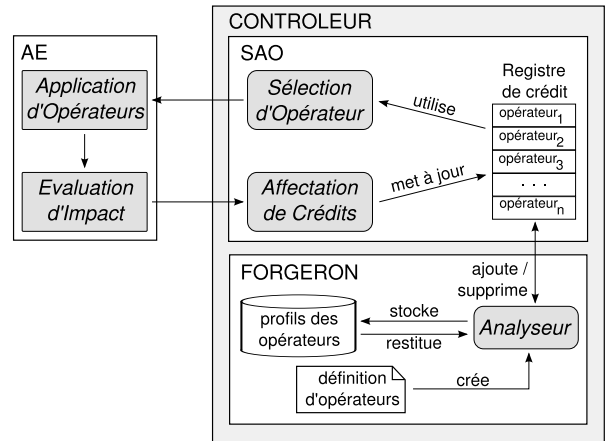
AE

Application d'Opérateurs

Evaluation d'Impact

CONTROLEUR

SAO

Sélection d'Opérateur

Affectation de Crédits

utilise

met à jour

Registre de crédit

opérateur$_1$

opérateur$_2$

opérateur$_3$

. . .

opérateur$_n$

ajoute / supprime

FORGERON

profils des opérateurs

stocke

restitue

Analyseur

définition d'opérateurs

crée